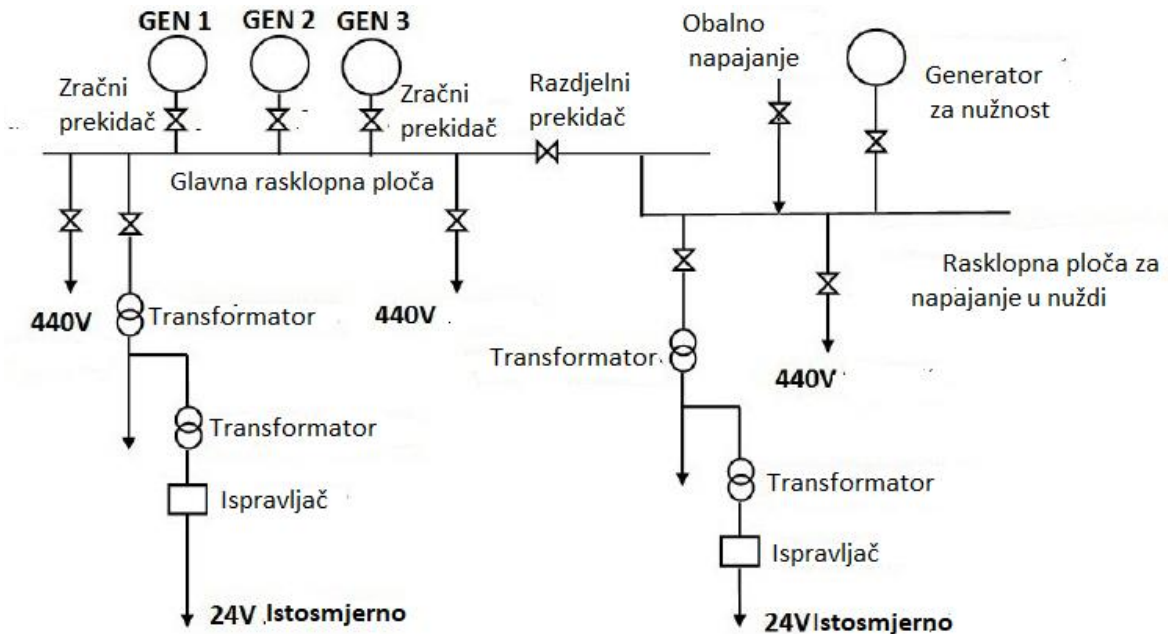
GEN 1 GEN 2 GEN 3

Zračni prekidač

Zračni prekidač

Razdjelni prekidač

Obalno napajanje

Generator za nužnost

Glavna rasklopna ploča

Rasklopna ploča za napajanje u nuždi

440V

Transformator

440V

Transformator

440V

Transformator

Ispravljač

Transformator

Ispravljač

24V Istosmjerno

24V Istosmjerno